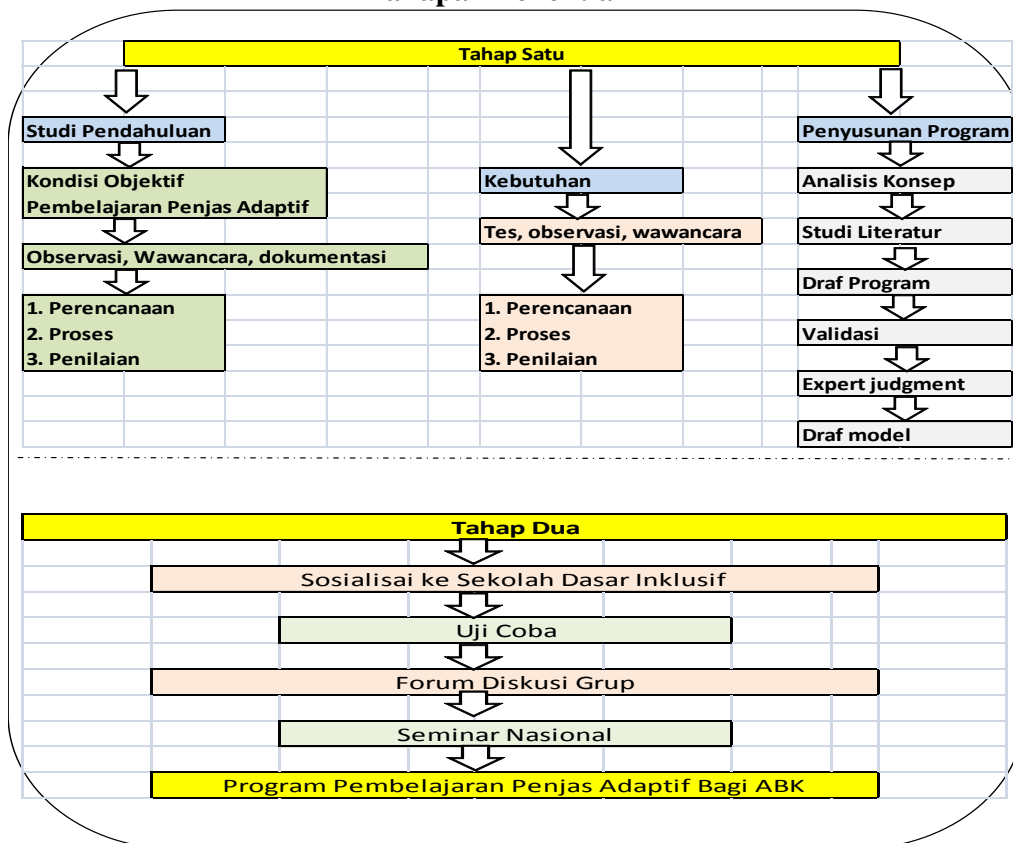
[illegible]

Tahap Satu

Studi Pendahuluan

Kondisi Objektif Pembelajaran Penjas Adaptif

Observasi, Wawancara, dokumentasi

1. Perencanaan
2. Proses
3. Penilaian

Kebutuhan

Tes, observasi, wawancara

1. Perencanaan
2. Proses
3. Penilaian

Penyusunan Program

Analisis Konsep

Studi Literatur

Draf Program

Validasi

Expert judgment

Draf model

Tahap Dua

Sosialisai ke Sekolah Dasar Inklusif

Uji Coba

Forum Diskusi Grup

Seminar Nasional

Program Pembelajaran Penjas Adaptif Bagi ABK